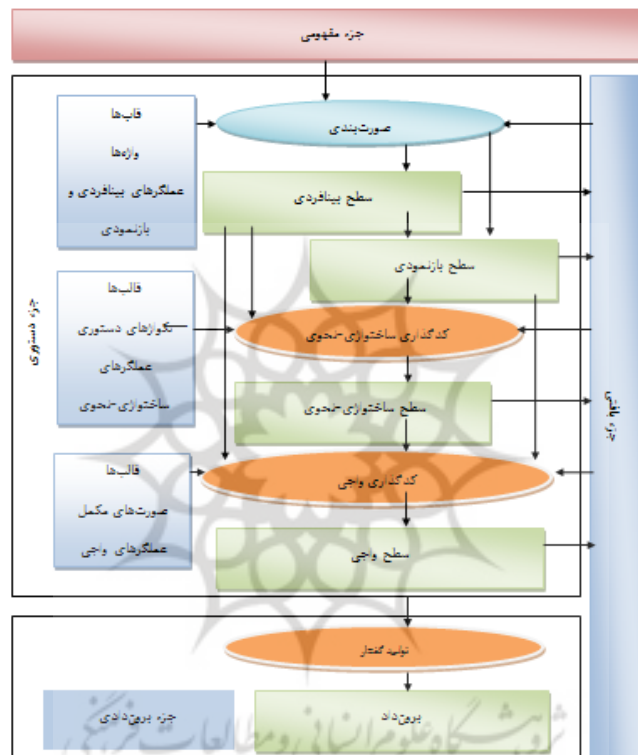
جزء مفهومی

قالب‌ها
واژه‌ها
عملگرهای بینافردی و بازنمودی

صورت‌بندی

سطح بینافردی

سطح بازنمودی

قالب‌ها
الگوهای دستوری
عملگرهای ساختواژی-نحوی

کدگذاری ساختواژی-نحوی

سطح ساختواژی-نحوی

قالب‌ها
صورت‌های مکمل
عملگرهای واجی

کدگذاری واجی

سطح واجی

جزء دستوری

جزء بافتی

تولید گفتار

برون‌داد

جزء برون‌دادی

پژوهشگاه علوم انسانی و مطالعات فرهنگی